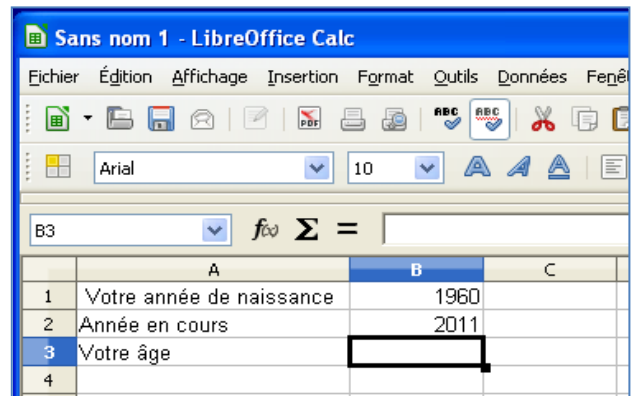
Sans nom 1 - LibreOffice Calc

Fichier Édition Affichage Insertion Format Outils Données Fenê

Arial 10

B3 $f(x)$ $\Sigma$ =

|   | A | B | C |
|---|---|---|---|
| 1 | Votre année de naissance | 1960 | |
| 2 | Année en cours | 2011 | |
| 3 | Votre âge | | |
| 4 | | | |